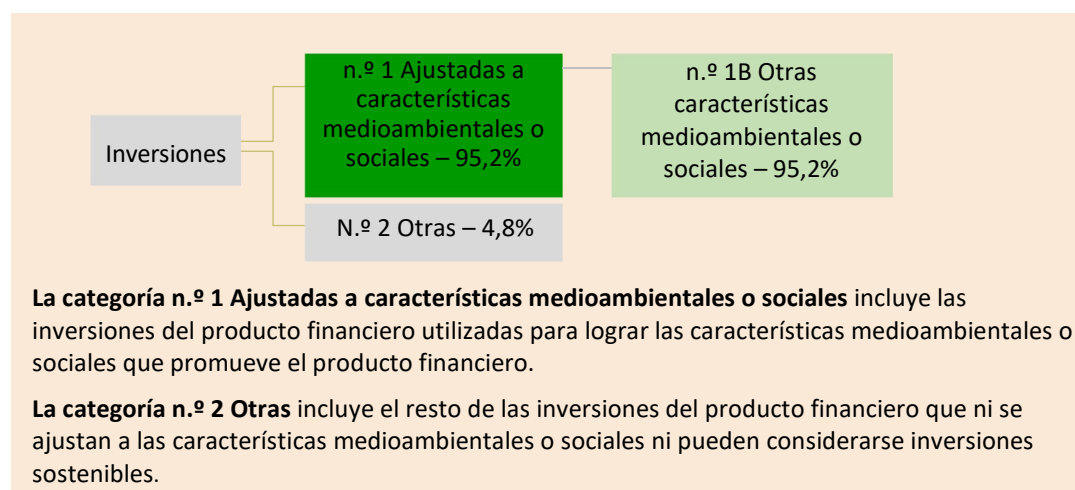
Inversiones

n.º 1 Ajustadas a características medioambientales o sociales – 95,2%

n.º 1B Otras características medioambientales o sociales – 95,2%

N.º 2 Otras – 4,8%

**La categoría n.º 1 Ajustadas a características medioambientales o sociales** incluye las inversiones del producto financiero utilizadas para lograr las características medioambientales o sociales que promueve el producto financiero.

**La categoría n.º 2 Otras** incluye el resto de las inversiones del producto financiero que ni se ajustan a las características medioambientales o sociales ni pueden considerarse inversiones sostenibles.